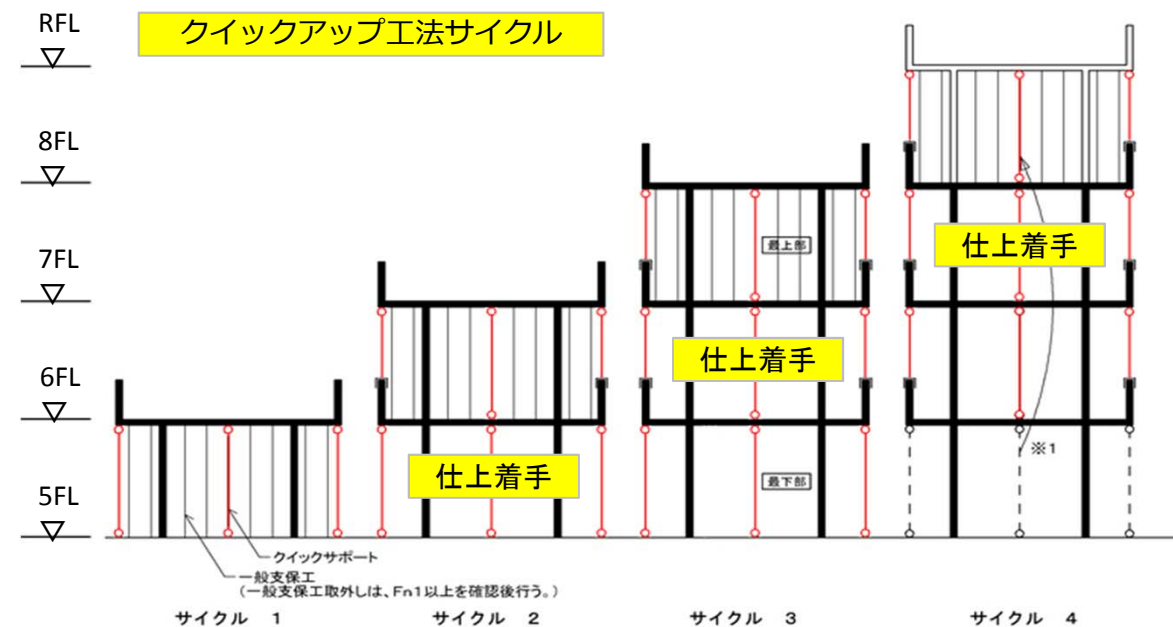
クイックアップ工法サイクル

RFL
8FL
7FL
6FL
5FL

最上部
仕上着手
最下部
仕上着手
仕上着手
※1

クイックサポート
一般支保工
（一般支保工取外しは、Fn1以上を確認後行う。）

サイクル　1
サイクル　2
サイクル　3
サイクル　4